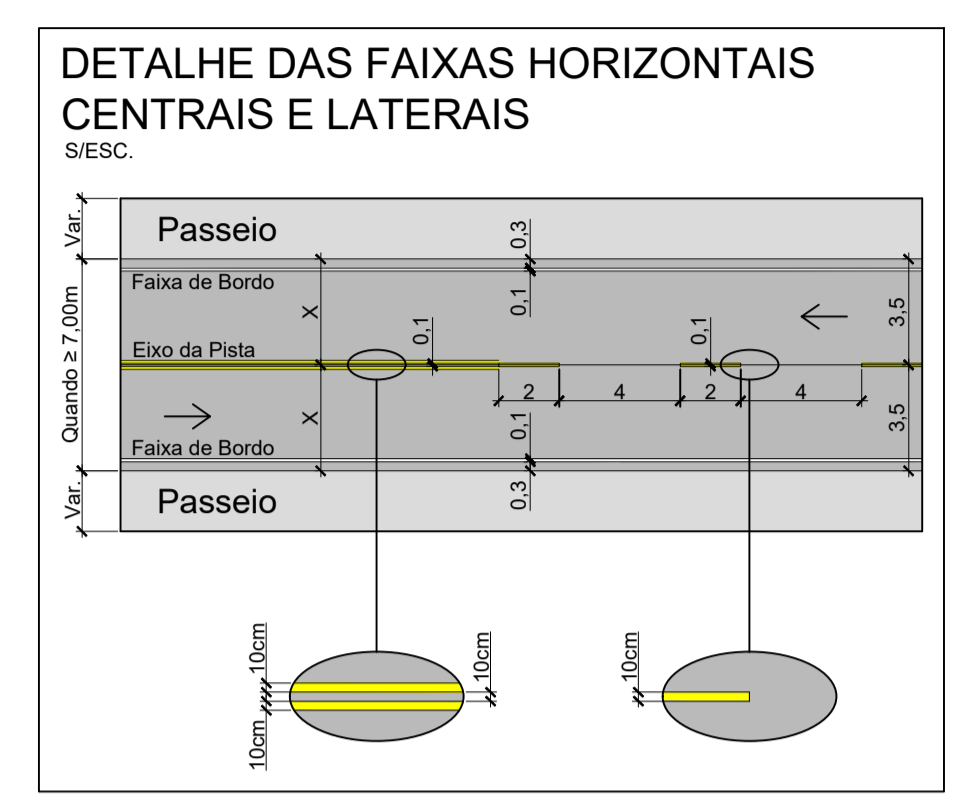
DETALHE DAS FAIXAS HORIZONTAIS CENTRAIS E LATERAIS
S/ESC.

Var.
Passeio
0,3
Faixa de Bordo
0,1
X
Quando ≥ 7,00m
0,1
0,1
3,5
Eixo da Pista
2
4
2
4
X
0,1
3,5
Faixa de Bordo
0,3
Var.
Passeio

10cm
10cm
10cm
10cm